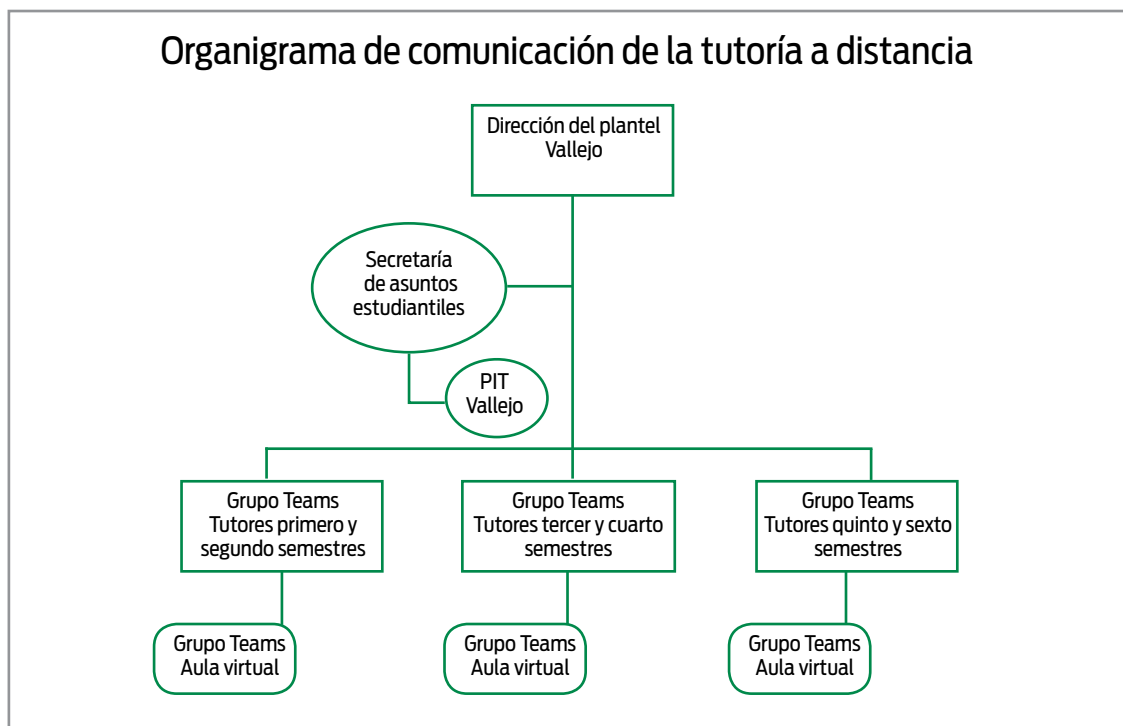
Organigrama de comunicación de la tutoría a distancia

Dirección del plantel Vallejo

Secretaría de asuntos estudiantiles

PIT Vallejo

Grupo Teams Tutores primero y segundo semestres

Grupo Teams Tutores tercer y cuarto semestres

Grupo Teams Tutores quinto y sexto semestres

Grupo Teams Aula virtual

Grupo Teams Aula virtual

Grupo Teams Aula virtual